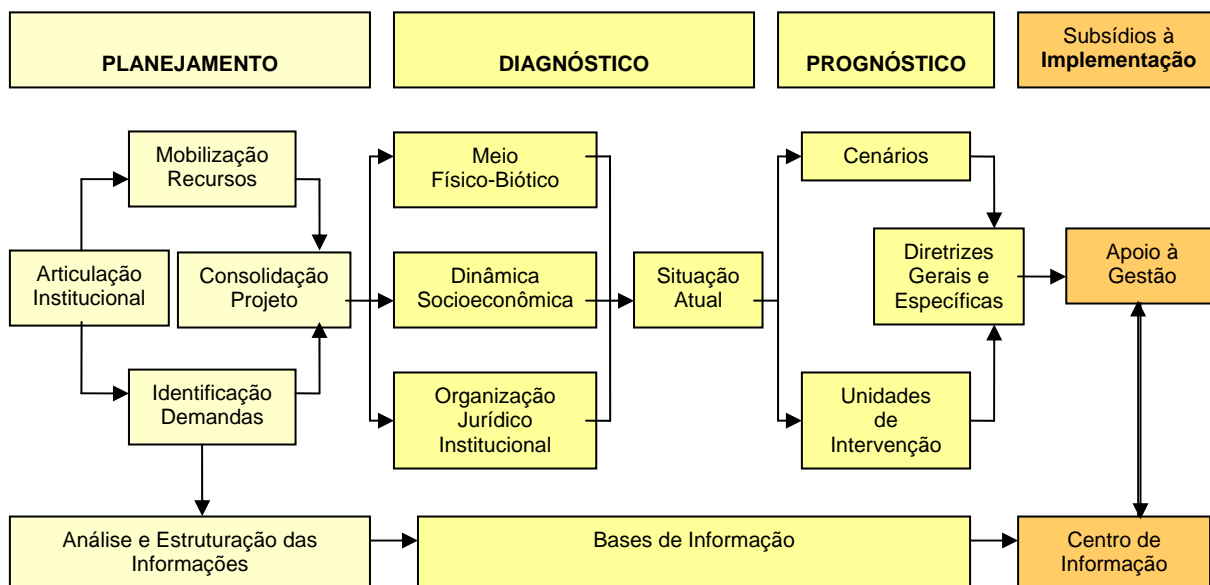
PLANEJAMENTO

DIAGNÓSTICO

PROGNÓSTICO

Subsídios à Implementação

Mobilização Recursos

Articulação Institucional

Consolidação Projeto

Identificação Demandas

Meio Físico-Biótico

Dinâmica Socioeconômica

Organização Jurídico Institucional

Situação Atual

Cenários

Diretrizes Gerais e Específicas

Unidades de Intervenção

Apoio à Gestão

Análise e Estruturação das Informações

Bases de Informação

Centro de Informação